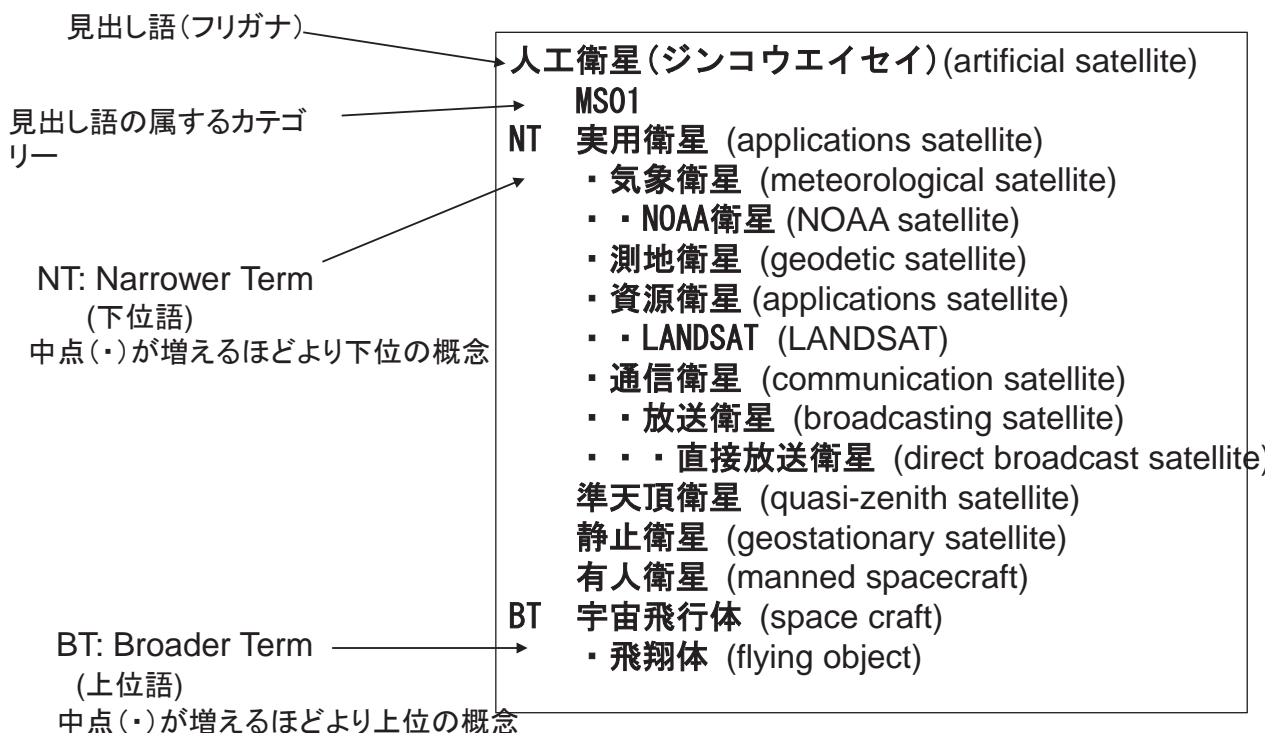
見出し語(フリガナ)

見出し語の属するカテゴリー

NT: Narrower Term
(下位語)
中点(・)が増えるほどより下位の概念

BT: Broader Term
(上位語)
中点(・)が増えるほどより上位の概念

人工衛星(ジンコウエイセイ)(artificial satellite)
MS01
NT 実用衛星 (applications satellite)
・気象衛星 (meteorological satellite)
・・NOAA衛星 (NOAA satellite)
・測地衛星 (geodetic satellite)
・資源衛星 (applications satellite)
・・LANDSAT (LANDSAT)
・通信衛星 (communication satellite)
・・放送衛星 (broadcasting satellite)
・・・直接放送衛星 (direct broadcast satellite)
準天頂衛星 (quasi-zenith satellite)
静止衛星 (geostationary satellite)
有人衛星 (manned spacecraft)
BT 宇宙飛行体 (space craft)
・飛翔体 (flying object)